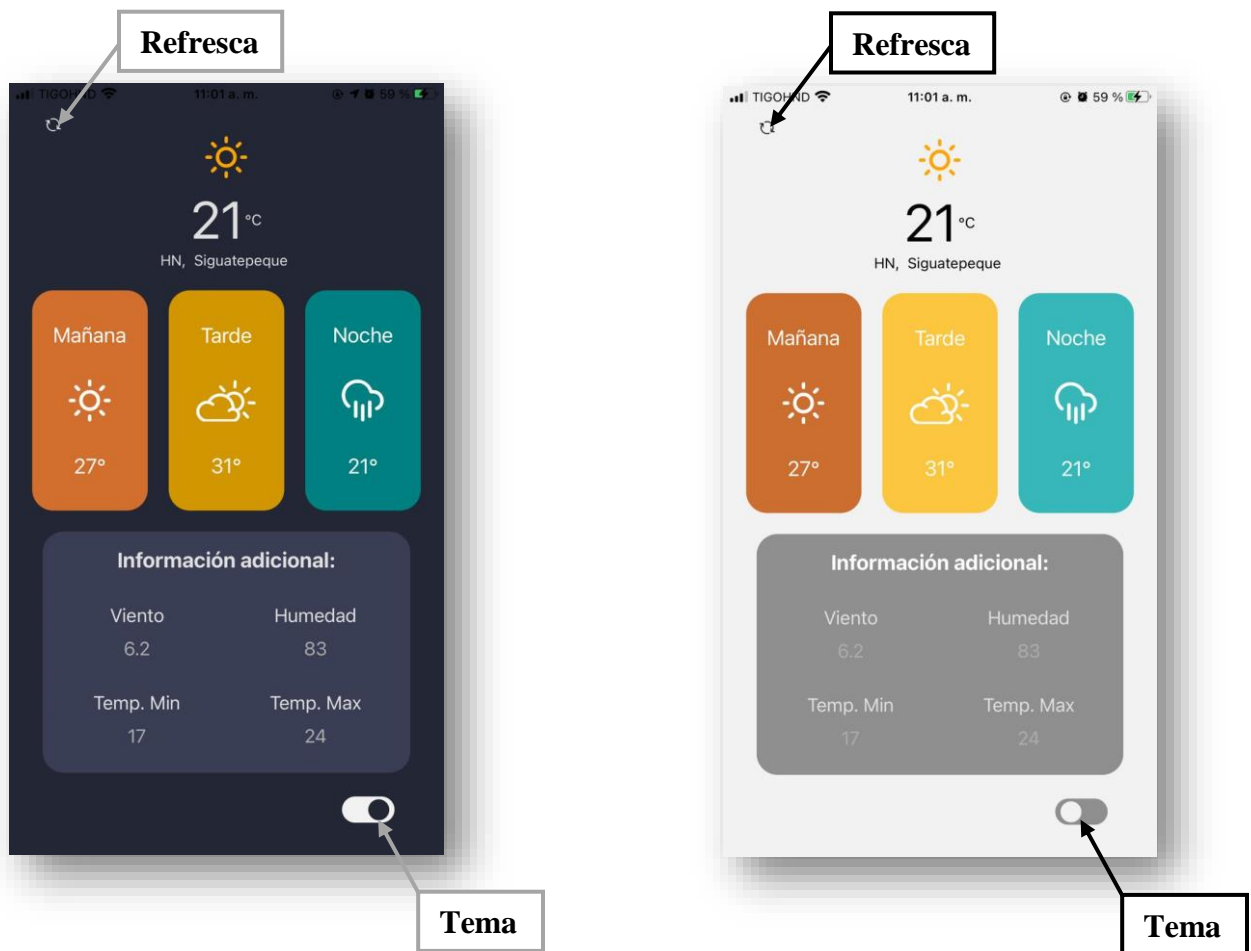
Refresca

TIGOHND 11:01 a. m. 59 %

21°C

HN, Siguatepeque

Mañana

27°

Tarde

31°

Noche

21°

Información adicional:

Viento

6.2

Humedad

83

Temp. Min

17

Temp. Max

24

Tema

Refresca

TIGOHND 11:01 a. m. 59 %

21°C

HN, Siguatepeque

Mañana

27°

Tarde

31°

Noche

21°

Información adicional:

Viento

6.2

Humedad

83

Temp. Min

17

Temp. Max

24

Tema